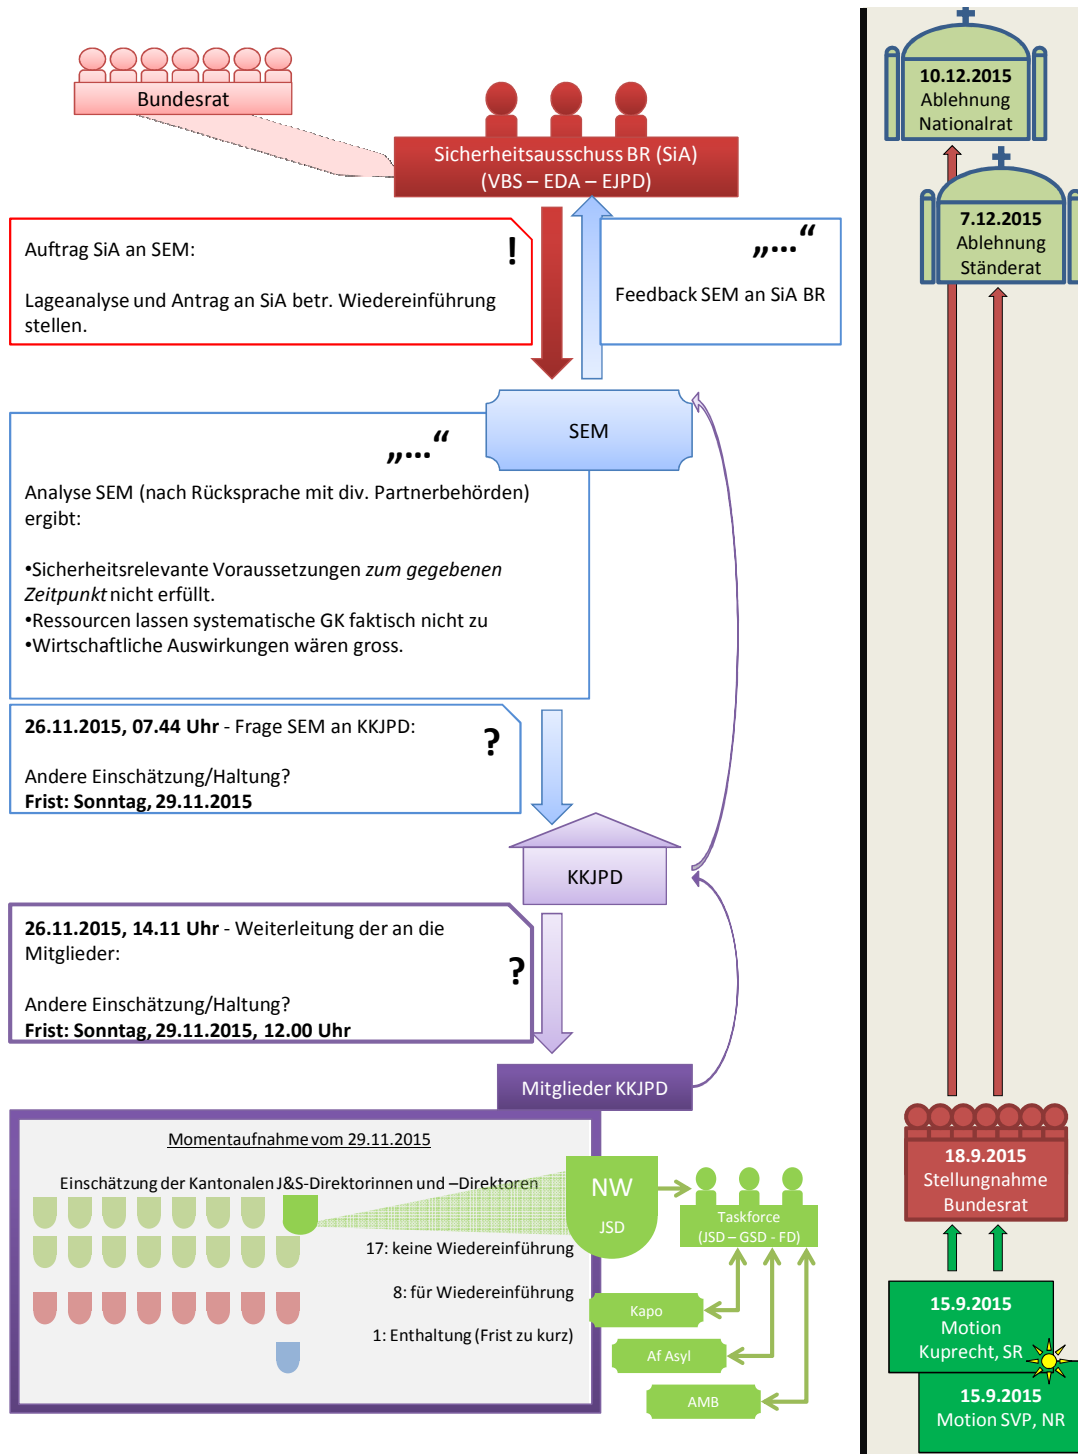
Bundesrat

Sicherheitsausschuss BR (SiA) (VBS – EDA – EJPD)

Auftrag SiA an SEM:

!

Lageanalyse und Antrag an SiA betr. Wiedereinführung stellen.

„…“

Feedback SEM an SiA BR

SEM

„…“

Analyse SEM (nach Rücksprache mit div. Partnerbehörden) ergibt:

•Sicherheitsrelevante Voraussetzungen *zum gegebenen Zeitpunkt* nicht erfüllt.
•Ressourcen lassen systematische GK faktisch nicht zu
•Wirtschaftliche Auswirkungen wären gross.

**26.11.2015, 07.44 Uhr** - Frage SEM an KKJPD:

?

Andere Einschätzung/Haltung?
**Frist: Sonntag, 29.11.2015**

KKJPD

**26.11.2015, 14.11 Uhr** - Weiterleitung der an die Mitglieder:

?

Andere Einschätzung/Haltung?
**Frist: Sonntag, 29.11.2015, 12.00 Uhr**

Mitglieder KKJPD

Momentaufnahme vom 29.11.2015

Einschätzung der Kantonalen J&S-Direktorinnen und –Direktoren

17: keine Wiedereinführung

8: für Wiedereinführung

1: Enthaltung (Frist zu kurz)

NW
JSD

Taskforce
(JSD – GSD - FD)

Kapo

Af Asyl

AMB

10.12.2015
Ablehnung
Nationalrat

7.12.2015
Ablehnung
Ständerat

18.9.2015
Stellungnahme
Bundesrat

15.9.2015
Motion
Kuprecht, SR

15.9.2015
Motion SVP, NR